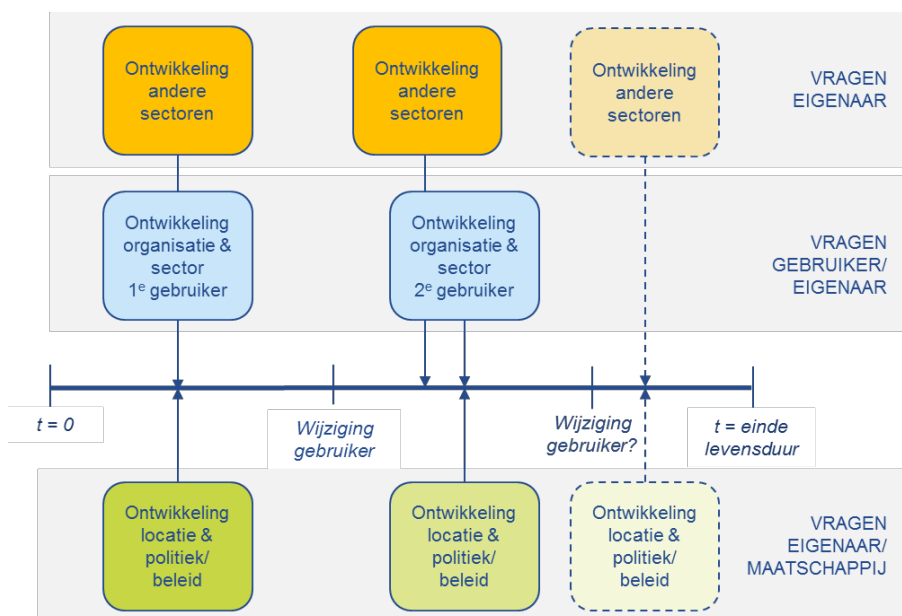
Ontwikkeling andere sectoren

Ontwikkeling andere sectoren

Ontwikkeling andere sectoren

VRAGEN EIGENAAR

Ontwikkeling organisatie & sector 1$^{e}$ gebruiker

Ontwikkeling organisatie & sector 2$^{e}$ gebruiker

VRAGEN GEBRUIKER/ EIGENAAR

t = 0

Wijziging gebruiker

Wijziging gebruiker?

t = einde levensduur

Ontwikkeling locatie & politiek/ beleid

Ontwikkeling locatie & politiek/ beleid

Ontwikkeling locatie & politiek/ beleid

VRAGEN EIGENAAR/ MAATSCHAPPIJ